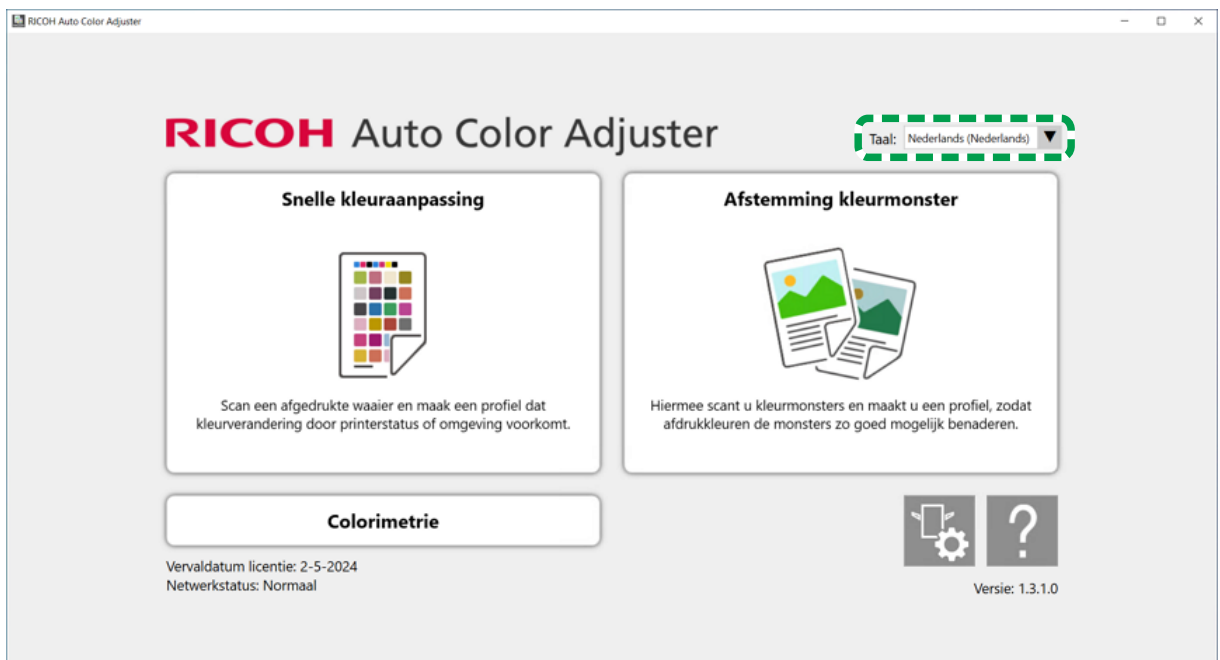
RICOH Auto Color Adjuster

RICOH Auto Color Adjuster

Taal: Nederlands (Nederlands)

Snelle kleuraanpassing

Scan een afgedrukte waaier en maak een profiel dat kleurverandering door printerstatus of omgeving voorkomt.

Afstemming kleurmonster

Hiermee scant u kleurmonsters en maakt u een profiel, zodat afdrukkleuren de monsters zo goed mogelijk benaderen.

Colorimetrie

Vervaldatum licentie: 2-5-2024
Netwerkstatus: Normaal

?

Versie: 1.3.1.0